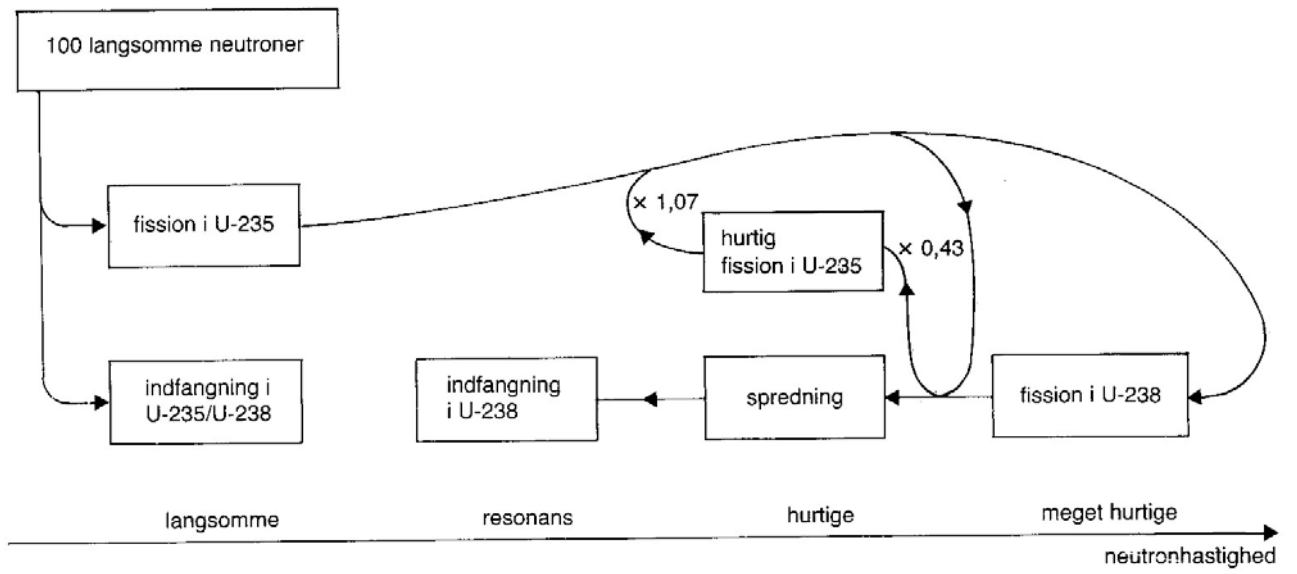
100 langsomme neutroner

fission i U-235

× 1,07

hurtig fission i U-235

× 0,43

indfangning i U-235/U-238

indfangning i U-238

spredning

fission i U-238

langsomme

resonans

hurtige

meget hurtige

neutronhastighed